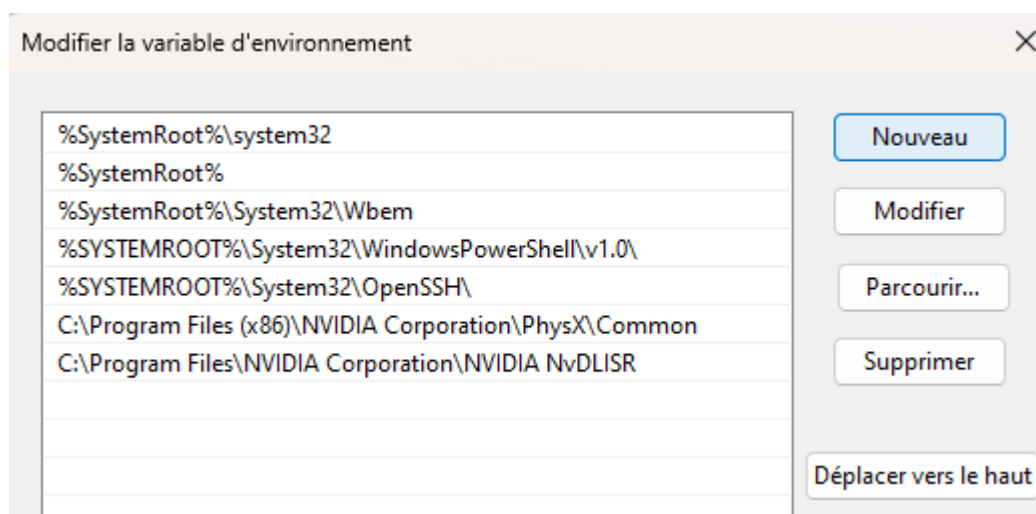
Modifier la variable d'environnement

%SystemRoot%\system32
%SystemRoot%
%SystemRoot%\System32\Wbem
%SYSTEMROOT%\System32\WindowsPowerShell\v1.0\
%SYSTEMROOT%\System32\OpenSSH\
C:\Program Files (x86)\NVIDIA Corporation\PhysX\Common
C:\Program Files\NVIDIA Corporation\NVIDIA NvDLISR

Nouveau
Modifier
Parcourir...
Supprimer
Déplacer vers le haut